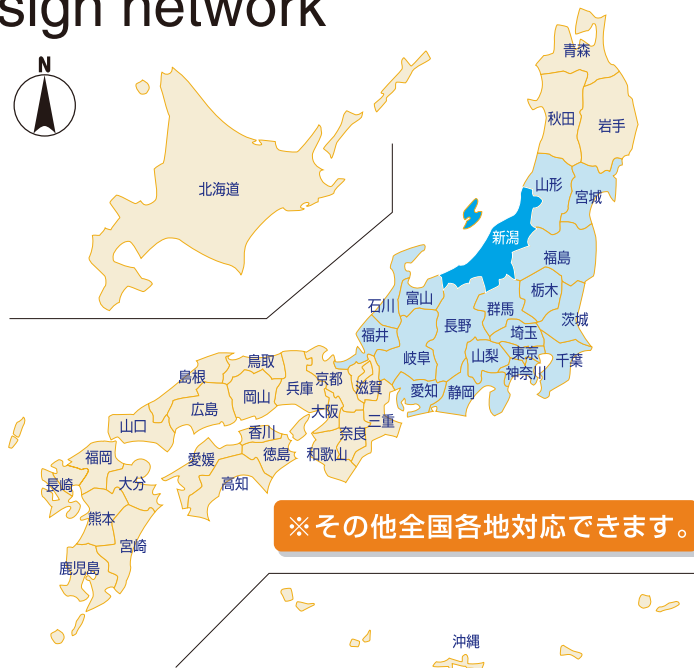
sign network

N

青森
秋田
岩手
山形
宮城
新潟
福島
北海道
石川
富山
栃木
群馬
茨城
福井
長野
埼玉
東京
千葉
山梨
神奈川
岐阜
島根
鳥取
京都
滋賀
兵庫
岡山
広島
大阪
愛知
静岡
三重
山口
香川
奈良
和歌山
徳島
愛媛
福岡
大分
高知
長崎
熊本
宮崎
鹿児島
沖縄

※その他全国各地対応できます。